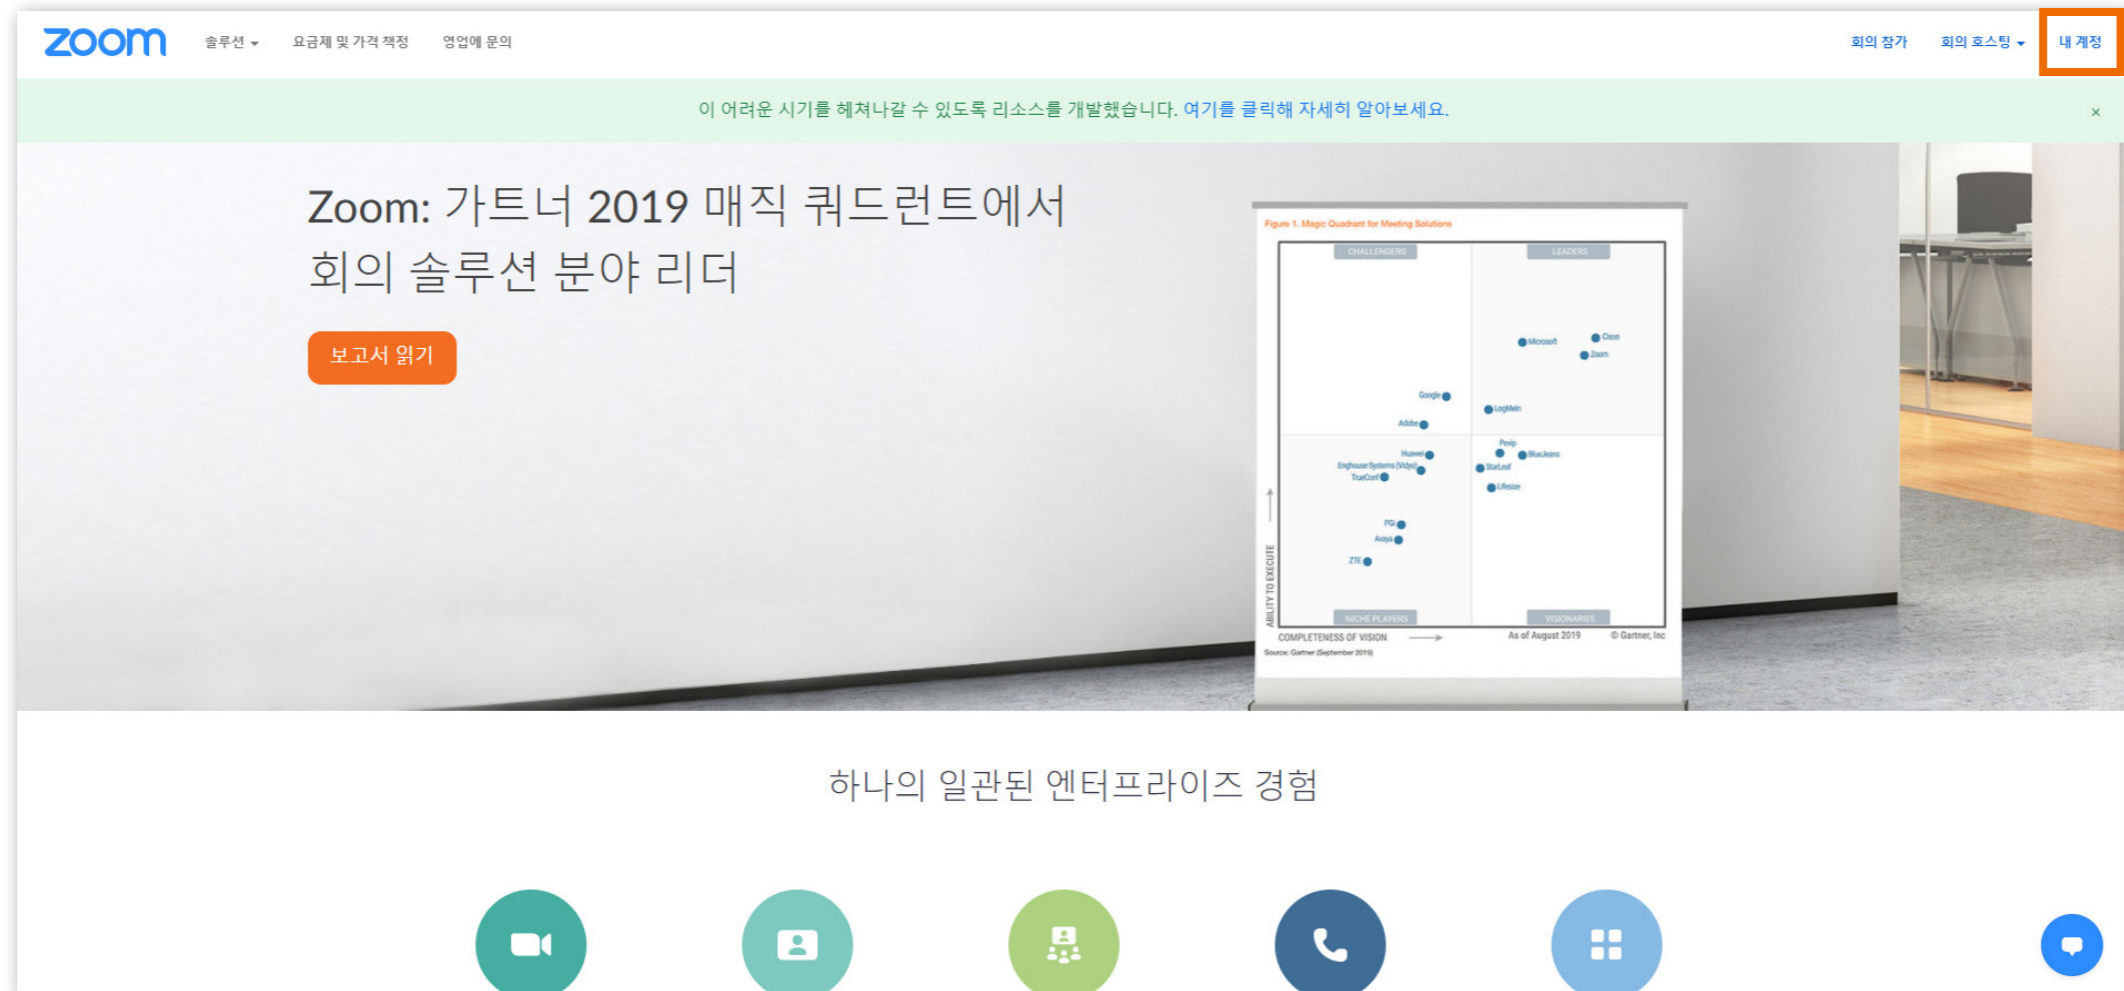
zoom 솔루션 요금제 및 가격 책정 영업에 문의 회의 참가 회의 호스팅 내 계정

이 어려운 시기를 헤쳐나갈 수 있도록 리소스를 개발했습니다. 여기를 클릭해 자세히 알아보세요. ×

Zoom: 가트너 2019 매직 쿼드런트에서 회의 솔루션 분야 리더

보고서 읽기

Figure 1. Magic Quadrant for Meeting Solutions

CHALLENGERS LEADERS

Microsoft Cisco Zoom Google LogMeIn Adobe Pexip Huawei BlueJeans Enghouse Systems (Vidyo) StarLeaf TrueConf Lifesize PGi Avaya ZTE

NICHE PLAYERS VISIONARIES

ABILITY TO EXECUTE

COMPLETENESS OF VISION As of August 2019 © Gartner, Inc

Source: Gartner (September 2019)

하나의 일관된 엔터프라이즈 경험